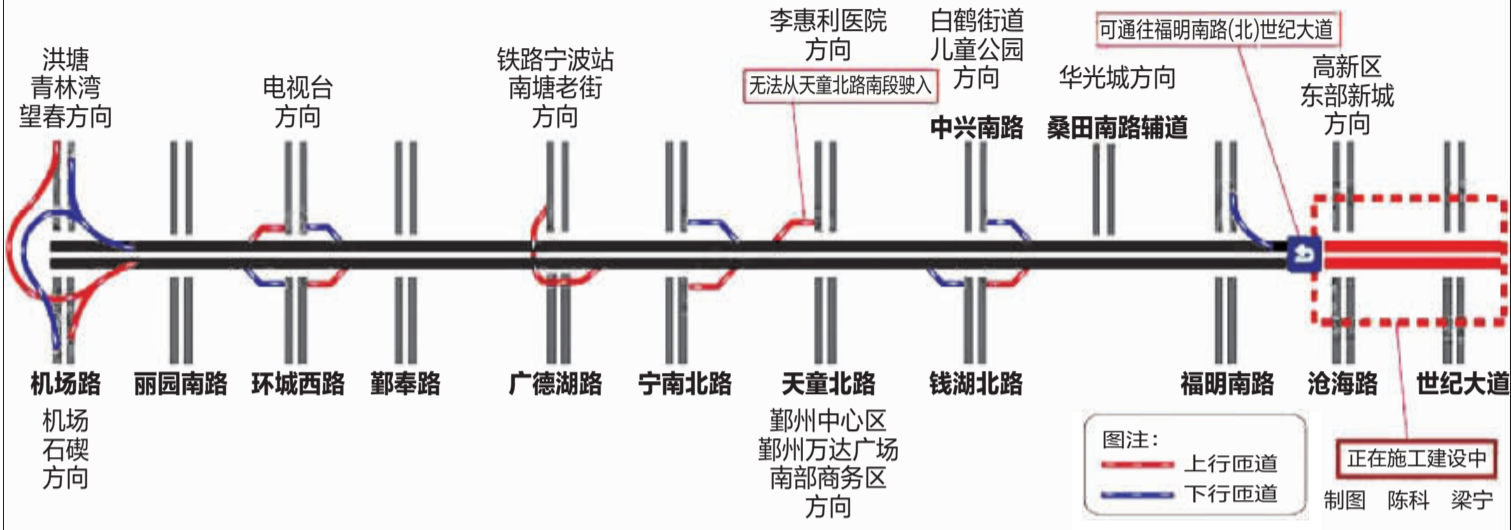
洪塘
青林湾
望春方向

电视台
方向

铁路宁波站
南塘老街
方向

李惠利医院
方向

无法从天童北路南段驶入

白鹤街道
儿童公园
方向

可通往福明南路(北)世纪大道

华光城方向

高新区
东部新城
方向

中兴南路

桑田南路辅道

机场路

机场
石碶
方向

丽园南路

环城西路

鄞奉路

广德湖路

宁南北路

天童北路

鄞州中心区
鄞州万达广场
南部商务区
方向

钱湖北路

福明南路

沧海路

世纪大道

图注：
上行匝道
下行匝道

正在施工建设中

制图 陈科 梁宁